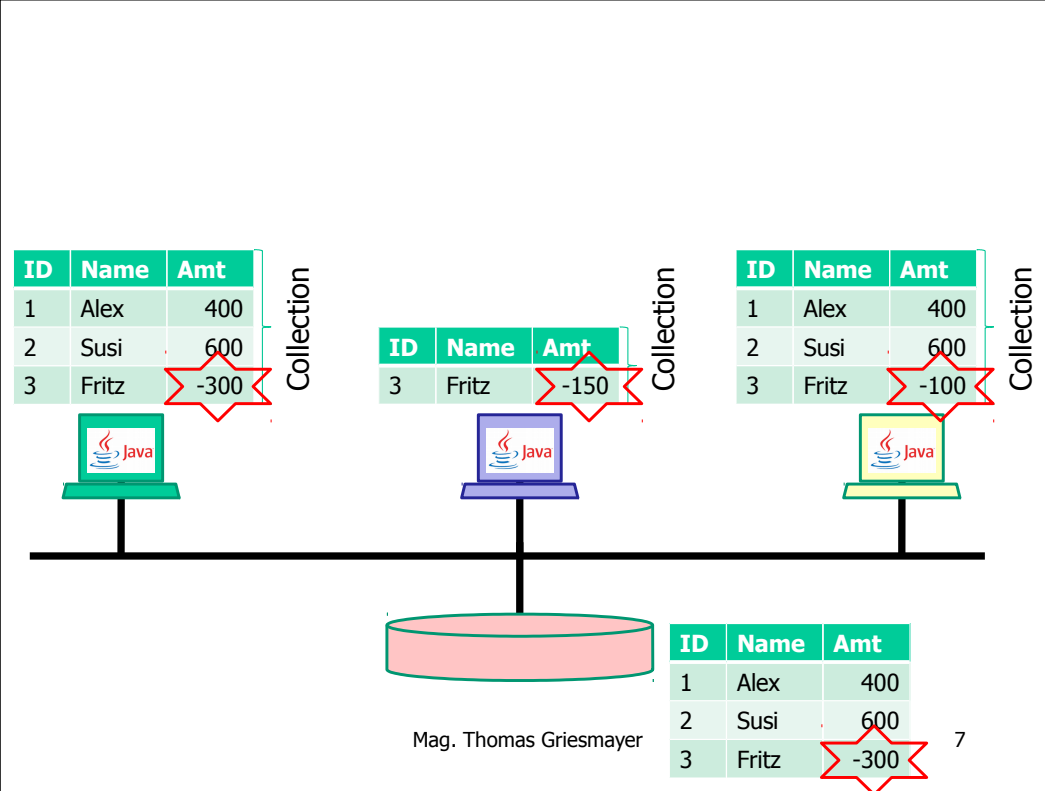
| ID | Name | Amt |
|---|---|---|
| 1 | Alex | 400 |
| 2 | Susi | 600 |
| 3 | Fritz | -300 |

Collection

Java

| ID | Name | Amt |
|---|---|---|
| 3 | Fritz | -150 |

Collection

Java

| ID | Name | Amt |
|---|---|---|
| 1 | Alex | 400 |
| 2 | Susi | 600 |
| 3 | Fritz | -100 |

Collection

Java

| ID | Name | Amt |
|---|---|---|
| 1 | Alex | 400 |
| 2 | Susi | 600 |
| 3 | Fritz | -300 |

Mag. Thomas Griesmayer

7